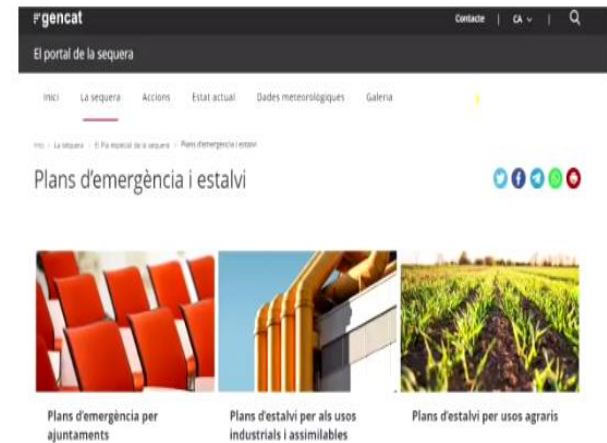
gencat

Contacte | CA

El portal de la sequera

Inici La sequera Accions Estat actual Dades meteorològiques Galeria

Inici > La sequera > El Pla especial de la sequera > Plans d'emergència i estalvi

Plans d'emergència i estalvi

Plans d'emergència per ajuntaments

Plans d'estalvi per als usos industrials i assimilables

Plans d'estalvi per usos agraris